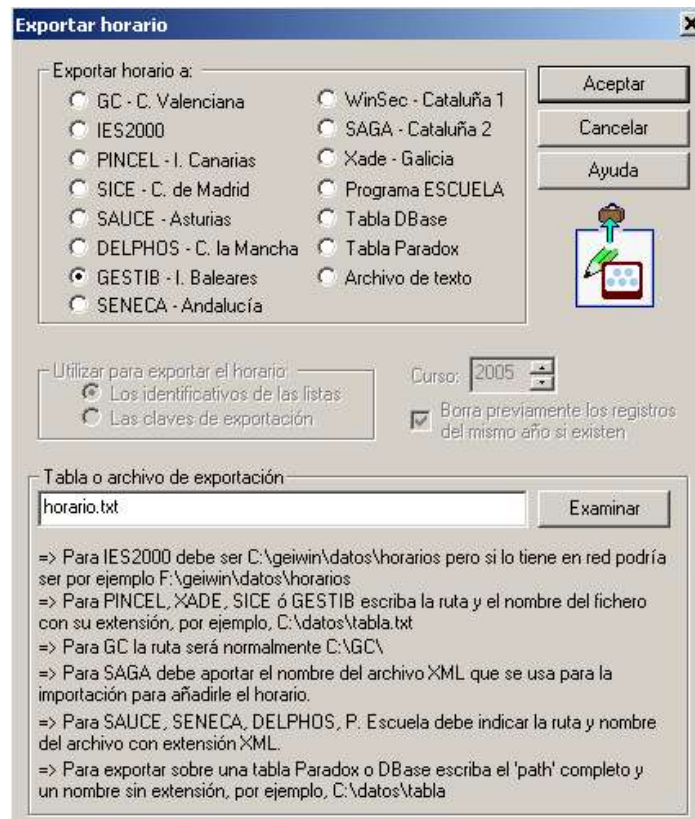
Exportar horario

Exportar horario a:

GC - C. Valenciana
IES2000
PINCEL - I. Canarias
SICE - C. de Madrid
SAUCE - Asturias
DELPHOS - C. la Mancha
GESTIB - I. Baleares
SENECA - Andalucía

WinSec - Cataluña 1
SAGA - Cataluña 2
Xade - Galicia
Programa ESCUELA
Tabla DBase
Tabla Paradox
Archivo de texto

Aceptar
Cancelar
Ayuda

Utilizar para exportar el horario:
Los identificativos de las listas
Las claves de exportación

Curso: 2005

Borra previamente los registros del mismo año si existen

Tabla o archivo de exportación
horario.txt
Examinar

=> Para IES2000 debe ser C:\geiwin\datos\horarios pero si lo tiene en red podría ser por ejemplo F:\geiwin\datos\horarios
=> Para PINCEL, XADE, SICE ó GESTIB escriba la ruta y el nombre del fichero con su extensión, por ejemplo, C:\datos\tabla.txt
=> Para GC la ruta será normalmente C:\GC\
=> Para SAGA debe aportar el nombre del archivo XML que se usa para la importación para añadirle el horario.
=> Para SAUCE, SENECA, DELPHOS, P. Escuela debe indicar la ruta y nombre del archivo con extensión XML.
=> Para exportar sobre una tabla Paradox o DBase escriba el 'path' completo y un nombre sin extensión, por ejemplo, C:\datos\tabla